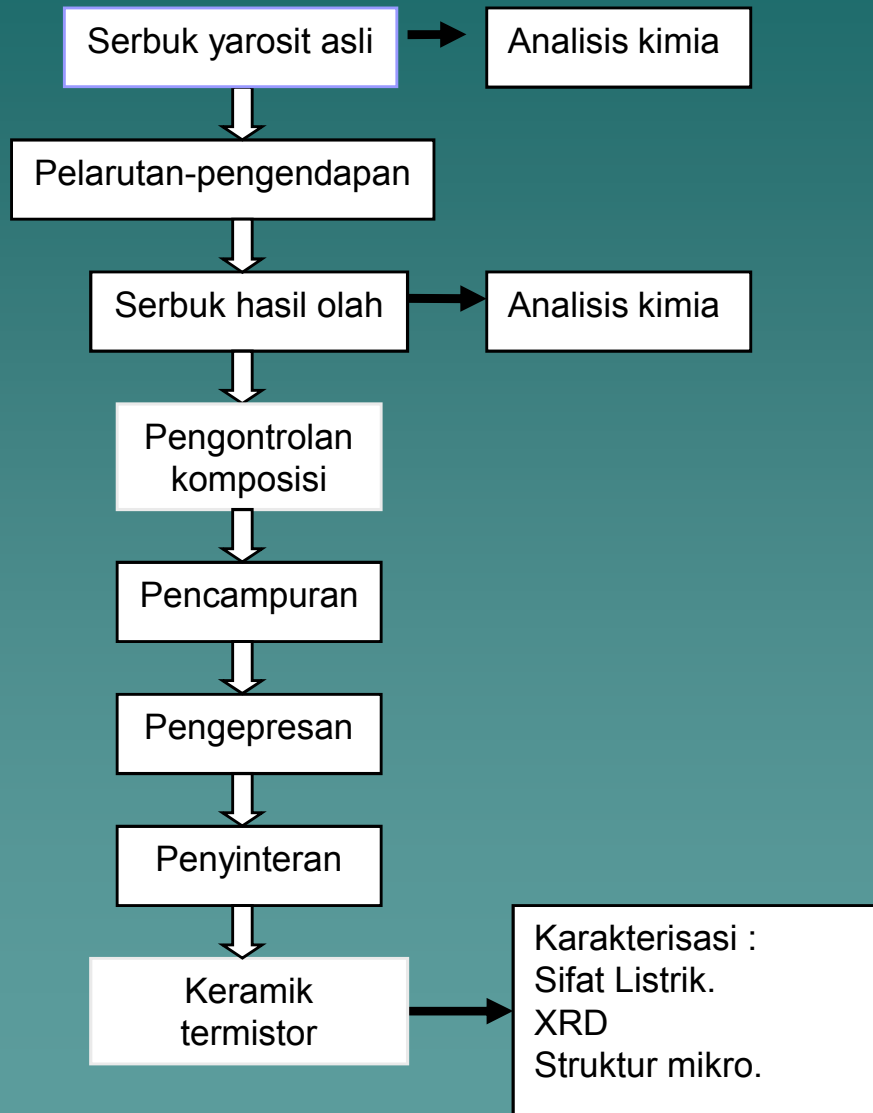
Serbuk yarosit asli

Analisis kimia

Pelarutan-pengendapan

Serbuk hasil olah

Analisis kimia

Pengontrolan komposisi

Pencampuran

Pengepresan

Penyinteran

Keramik termistor

Karakterisasi :
Sifat Listrik.
XRD
Struktur mikro.